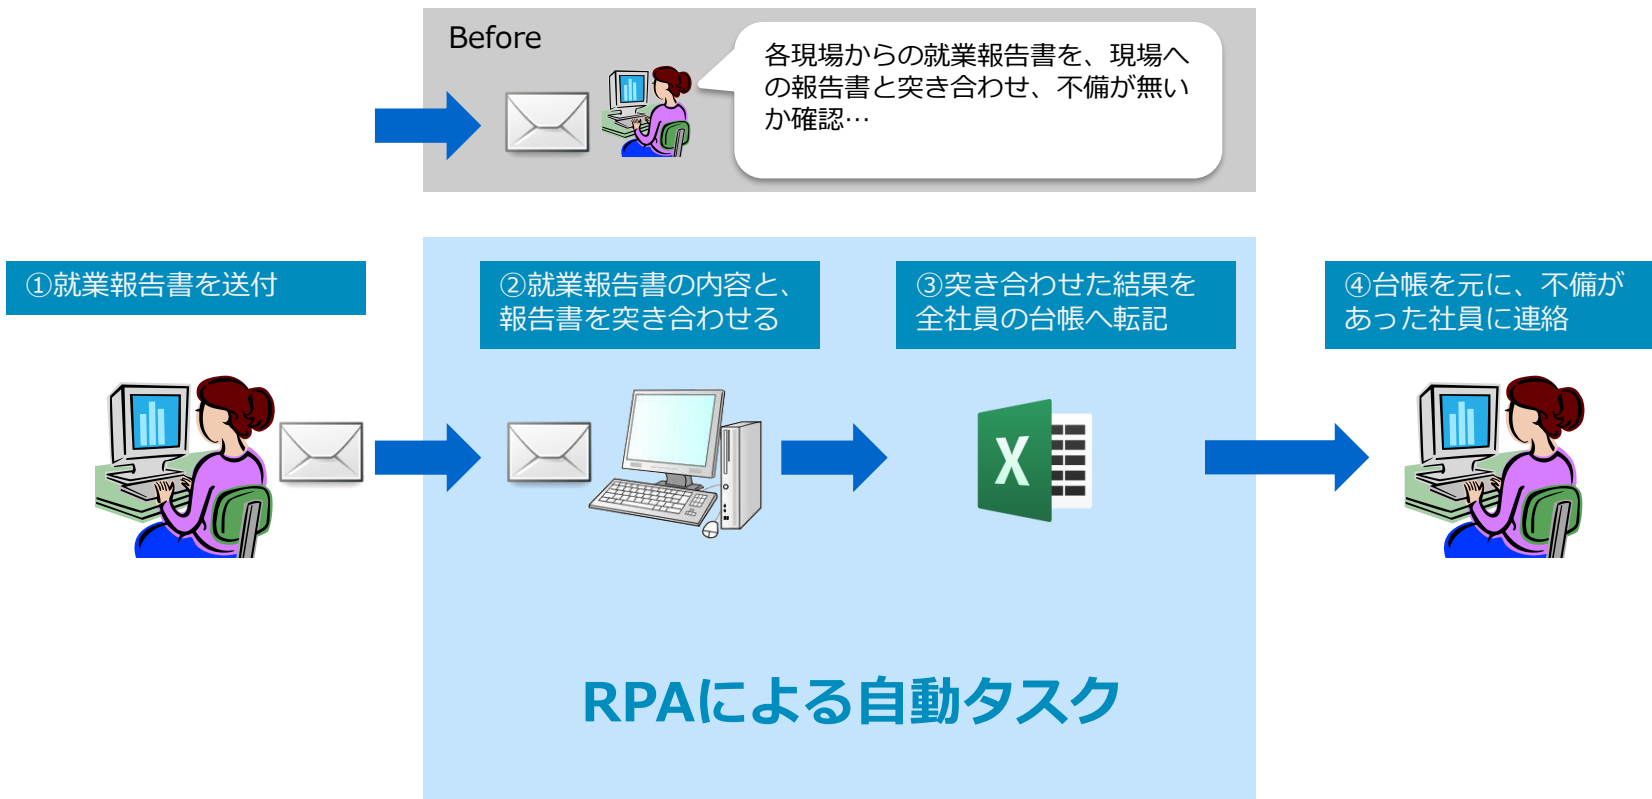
Before

各現場からの就業報告書を、現場への報告書と突き合わせ、不備が無いか確認…

①就業報告書を送付

②就業報告書の内容と、報告書を突き合わせる

③突き合わせた結果を全社員の台帳へ転記

④台帳を元に、不備があった社員に連絡

X

RPAによる自動タスク